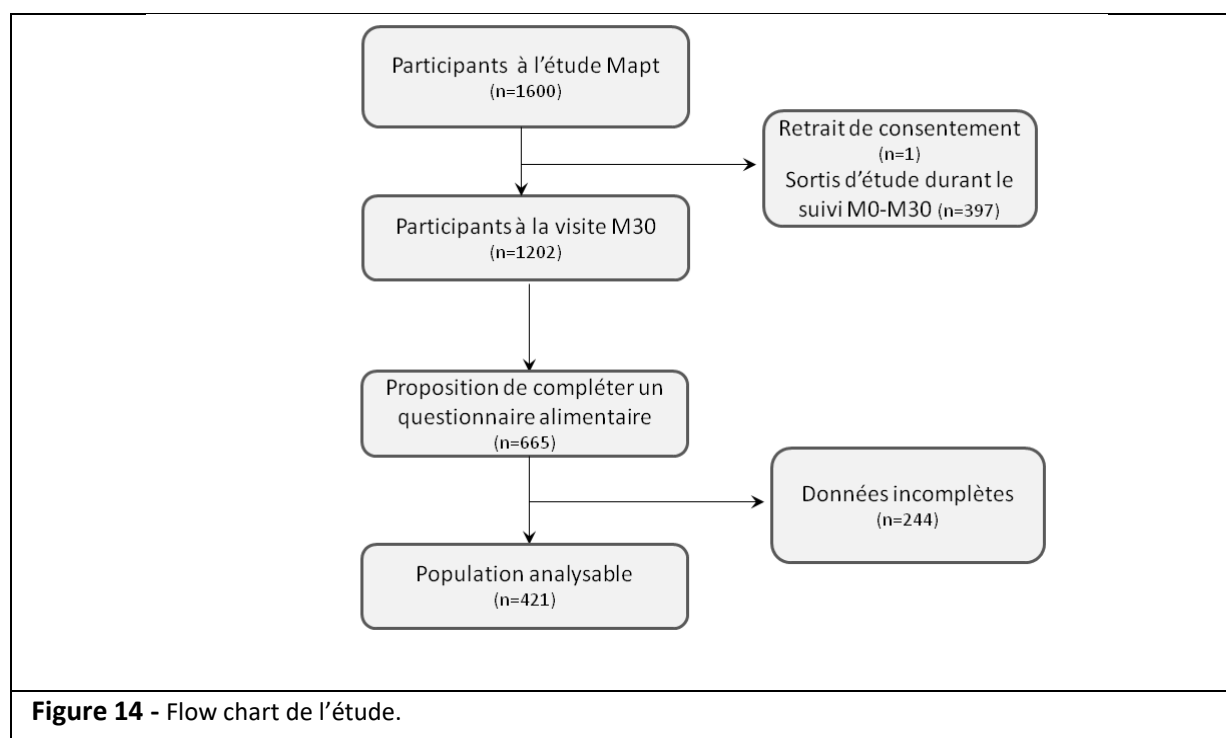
Participants à l'étude Mapt
(n=1600)

Retrait de consentement
(n=1)
Sortis d'étude durant le suivi M0-M30 (n=397)

Participants à la visite M30
(n=1202)

Proposition de compléter un questionnaire alimentaire
(n=665)

Données incomplètes
(n=244)

Population analysable
(n=421)

**Figure 14 -** Flow chart de l'étude.